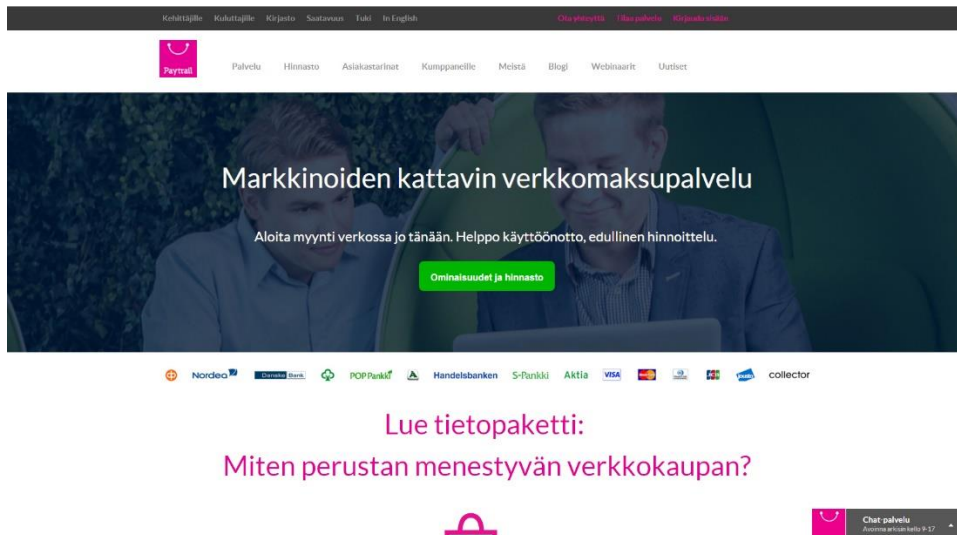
Kehittäjille Kuluttajille Kirjasto Saatavuus Tuki In English

Ota yhteyttä Tilaa palvelu Kirjaudu sisään

Paytrail

Palvelu Hinnasto Asiakastarinat Kumppaneille Meistä Blogi Webinaarit Uutiset

Markkinoiden kattavin verkkomaksupalvelu

Aloita myynti verkossa jo tänään. Helppo käyttöönotto, edullinen hinnoittelu.

Ominaisuudet ja hinnasto

Nordea Danske Bank POP Pankki Handelsbanken S-Pankki Aktia VISA collector

Lue tietopaketti:

Miten perustan menestyvän verkkokaupan?

Chat palvelu
Avoinna arkisin kello 9-17